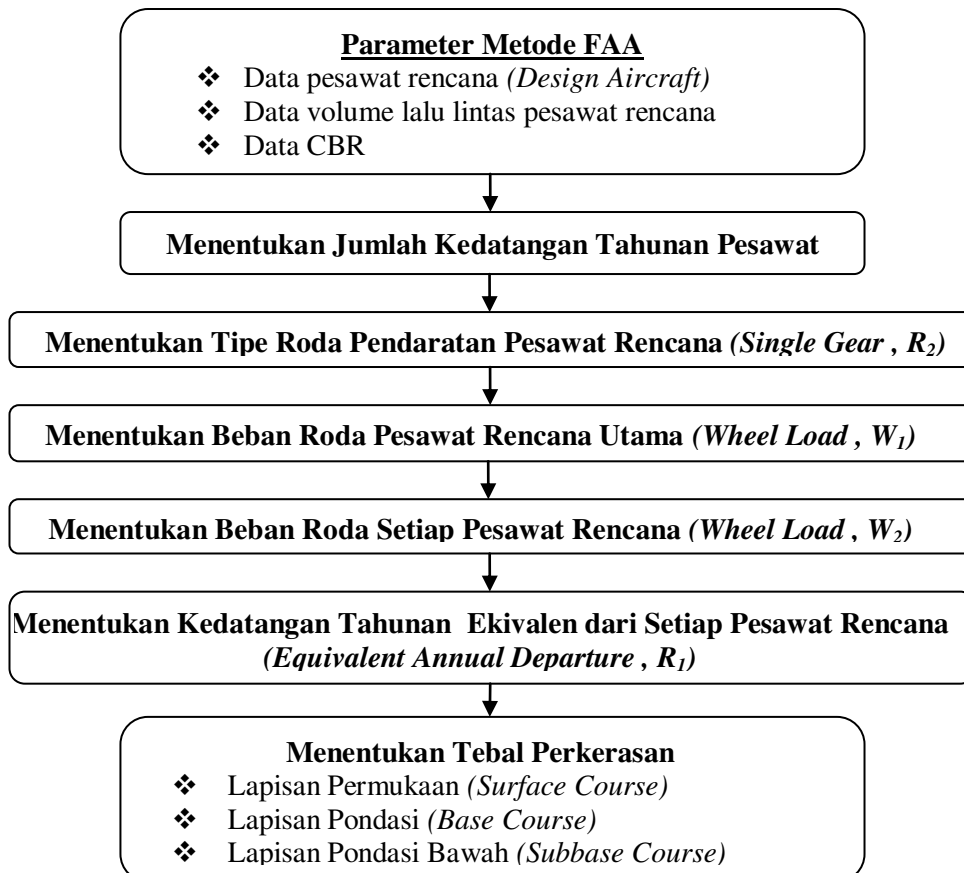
Parameter Metode FAA

❖ Data pesawat rencana *(Design Aircraft)*
❖ Data volume lalu lintas pesawat rencana
❖ Data CBR

Menentukan Jumlah Kedatangan Tahunan Pesawat

Menentukan Tipe Roda Pendaratan Pesawat Rencana *(Single Gear , $R_2$)*

Menentukan Beban Roda Pesawat Rencana Utama *(Wheel Load , $W_1$)*

Menentukan Beban Roda Setiap Pesawat Rencana *(Wheel Load , $W_2$)*

Menentukan Kedatangan Tahunan Ekivalen dari Setiap Pesawat Rencana *(Equivalent Annual Departure , $R_1$)*

Menentukan Tebal Perkerasan

❖ Lapisan Permukaan *(Surface Course)*
❖ Lapisan Pondasi *(Base Course)*
❖ Lapisan Pondasi Bawah *(Subbase Course)*